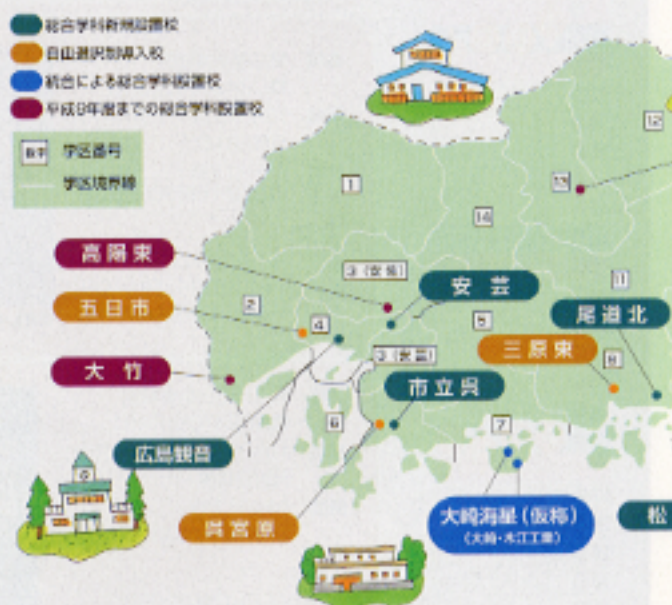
総合学科新規設置校
自由選択制導入校
統合による総合学科設置校
平成9年度までの総合学科設置校
数字 学区番号
学区境界線

1
12
13
14
3(安佐)
2
4
5
3(安芸)
11
6
7
8

高陽東
五日市
大竹
広島観音
呉宮原
安芸
市立呉
三原東
尾道北
大崎海星(仮称)
(大崎・木江工業)
松